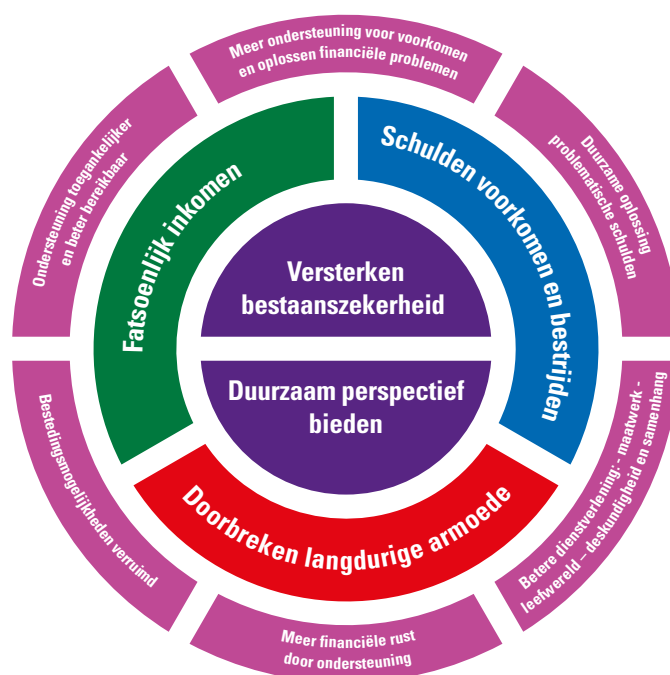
Versterken bestaanszekerheid

Duurzaam perspectief bieden

Fatsoenlijk inkomen

Schulden voorkomen en bestrijden

Doorbreken langdurige armoede

Meer ondersteuning voor voorkomen en oplossen financiële problemen

Duurzame oplossing problematische schulden

Betere dienstverlening: - maatwerk - leefwereld – deskundigheid en samenhang

Meer financiële rust door ondersteuning

Bestedingsmogelijkheden verruimd

Ondersteuning toegankelijker en beter bereikbaar